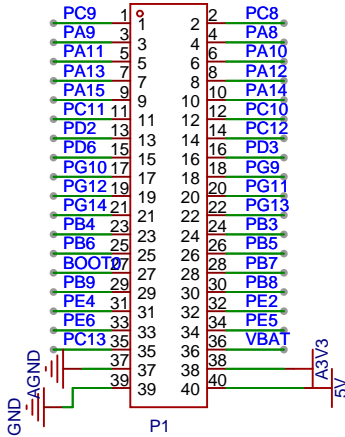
PC9 1 1 2 2 PC8
PA9 3 3 4 4 PA8
PA11 5 5 6 6 PA10
PA13 7 7 8 8 PA12
PA15 9 9 10 10 PA14
PC11 11 11 12 12 PC10
PD2 13 13 14 14 PC12
PD6 15 15 16 16 PD3
PG10 17 17 18 18 PG9
PG12 19 19 20 20 PG11
PG14 21 21 22 22 PG13
PB4 23 23 24 24 PB3
PB6 25 25 26 26 PB5
BOOT0 27 27 28 28 PB7
PB9 29 29 30 30 PB8
PE4 31 31 32 32 PE2
PE6 33 33 34 34 PE5
PC13 35 35 36 36 VBAT
37 37 38 38
39 39 40 40
AGND
GND
A3V3
5V
P1